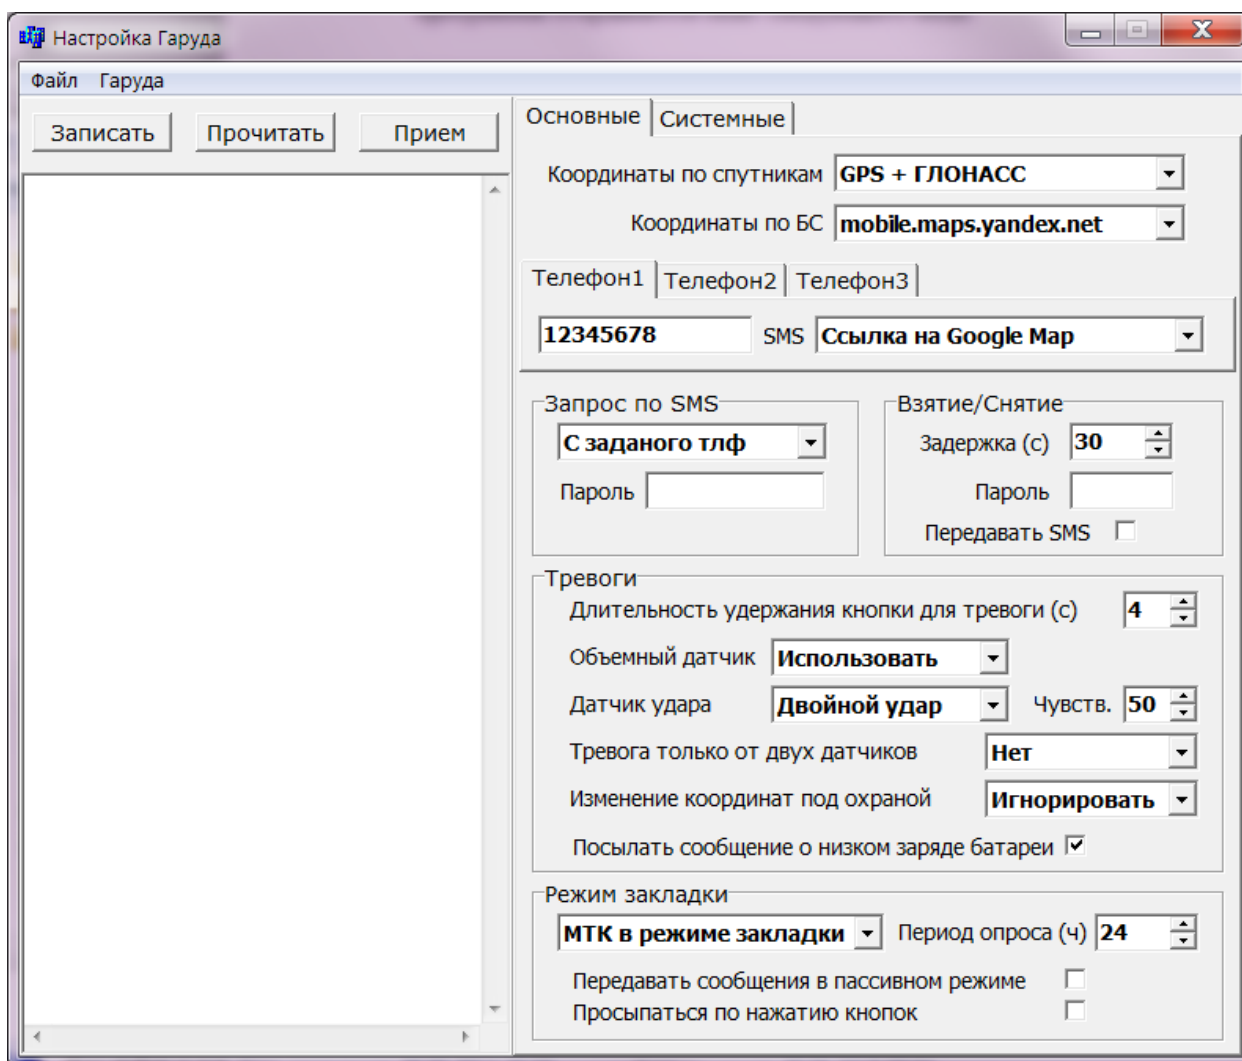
Настройка Гаруда

Файл Гаруда

Записать Прочитать Прием

Основные Системные

Координаты по спутникам GPS + ГЛОНАСС

Координаты по БС mobile.maps.yandex.net

Телефон1 Телефон2 Телефон3

12345678 SMS Ссылка на Google Map

Запрос по SMS
С заданого тлф
Пароль

Взятие/Снятие
Задержка (с) 30
Пароль
Передавать SMS

Тревоги
Длительность удержания кнопки для тревоги (с) 4
Объемный датчик Использовать
Датчик удара Двойной удар Чувств. 50
Тревога только от двух датчиков Нет
Изменение координат под охраной Игнорировать
Посылать сообщение о низком заряде батареи

Режим закладки
МТК в режиме закладки Период опроса (ч) 24
Передавать сообщения в пассивном режиме
Просыпаться по нажатию кнопок